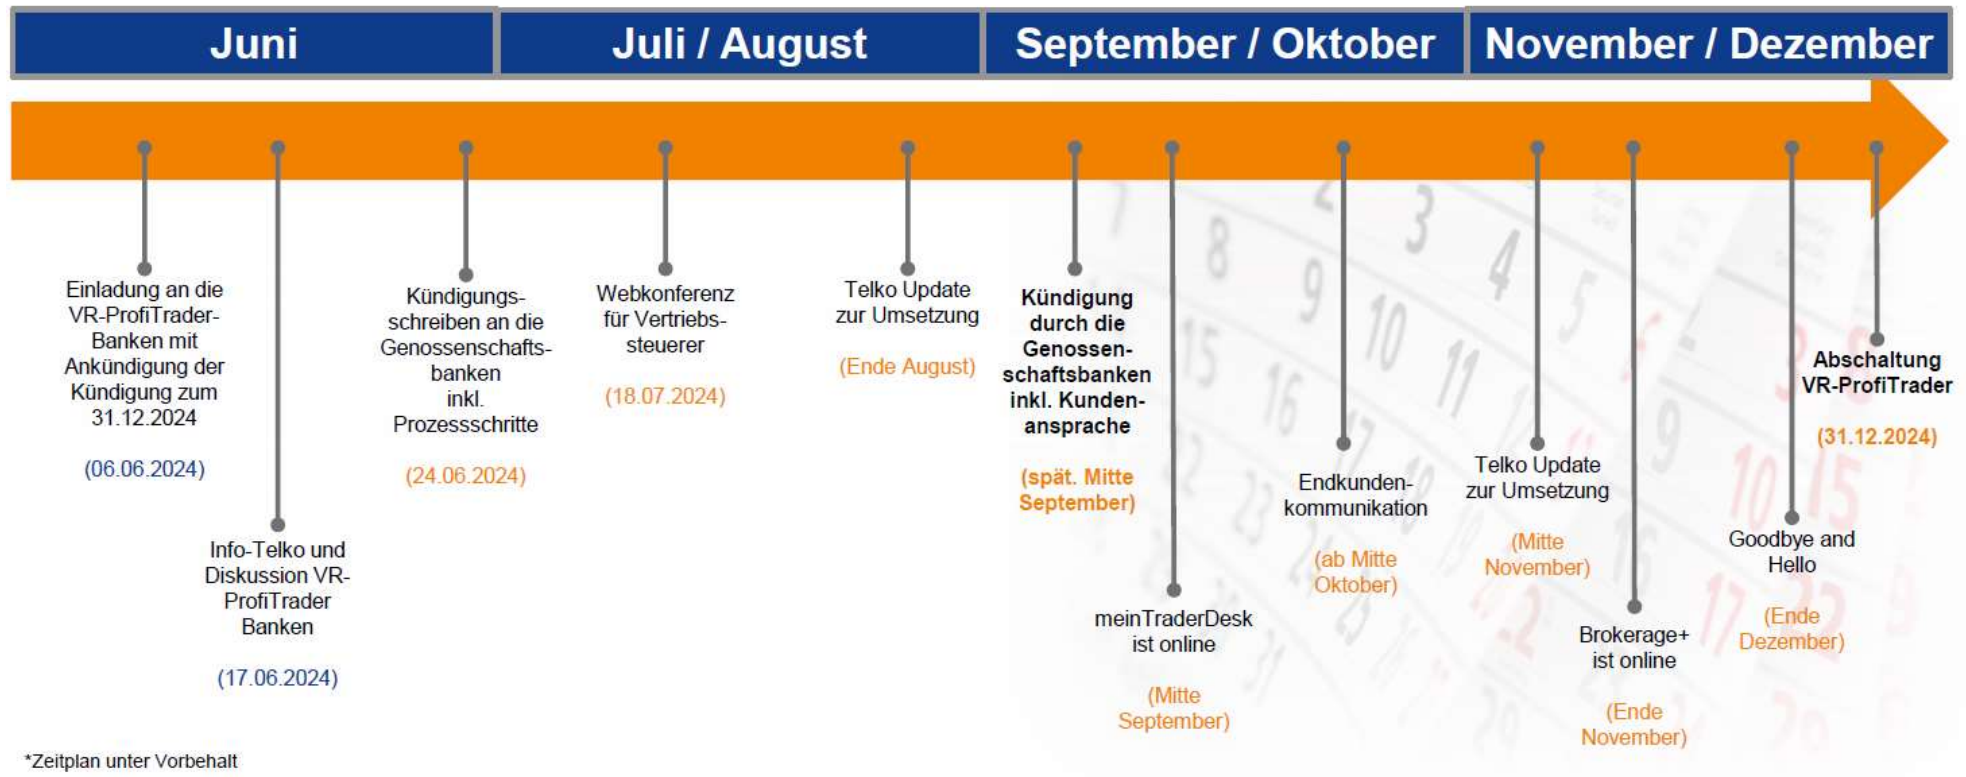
Juni | Juli / August | September / Oktober | November / Dezember

Einladung an die VR-ProfiTrader-Banken mit Ankündigung der Kündigung zum 31.12.2024

(06.06.2024)

Info-Telko und Diskussion VR-ProfiTrader Banken

(17.06.2024)

Kündigungsschreiben an die Genossenschaftsbanken inkl. Prozessschritte

(24.06.2024)

Webkonferenz für Vertriebssteuerer

(18.07.2024)

Telko Update zur Umsetzung

(Ende August)

Kündigung durch die Genossenschaftsbanken inkl. Kundenansprache

(spät. Mitte September)

meinTraderDesk ist online

(Mitte September)

Endkundenkommunikation

(ab Mitte Oktober)

Telko Update zur Umsetzung

(Mitte November)

Brokerage+ ist online

(Ende November)

Goodbye and Hello

(Ende Dezember)

Abschaltung VR-ProfiTrader

(31.12.2024)

*Zeitplan unter Vorbehalt